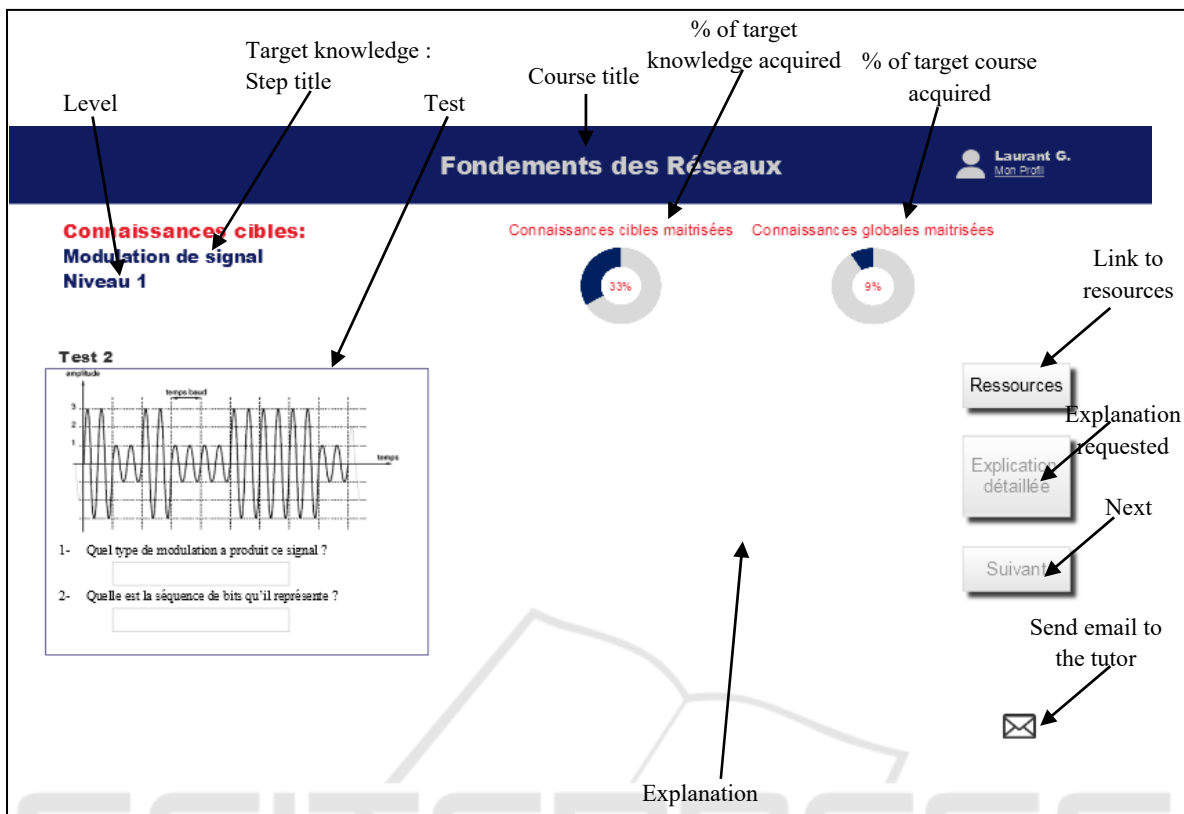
Target knowledge : Step title

% of target knowledge acquired

Course title

% of target course acquired

Level

Test

Fondements des Réseaux

Laurant G.
Mon Profil

Connaissances cibles:
Modulation de signal
Niveau 1

Connaissances cibles maitrisées

33%

Connaissances globales maitrisées

9%

Link to resources

Test 2

amplitude

temps baud

3
2
1

temps

1- Quel type de modulation a produit ce signal ?

2- Quelle est la séquence de bits qu'il représente ?

Ressources

Explanation requested

Explication détaillée

Next

Suivant

Send email to the tutor

Explanation